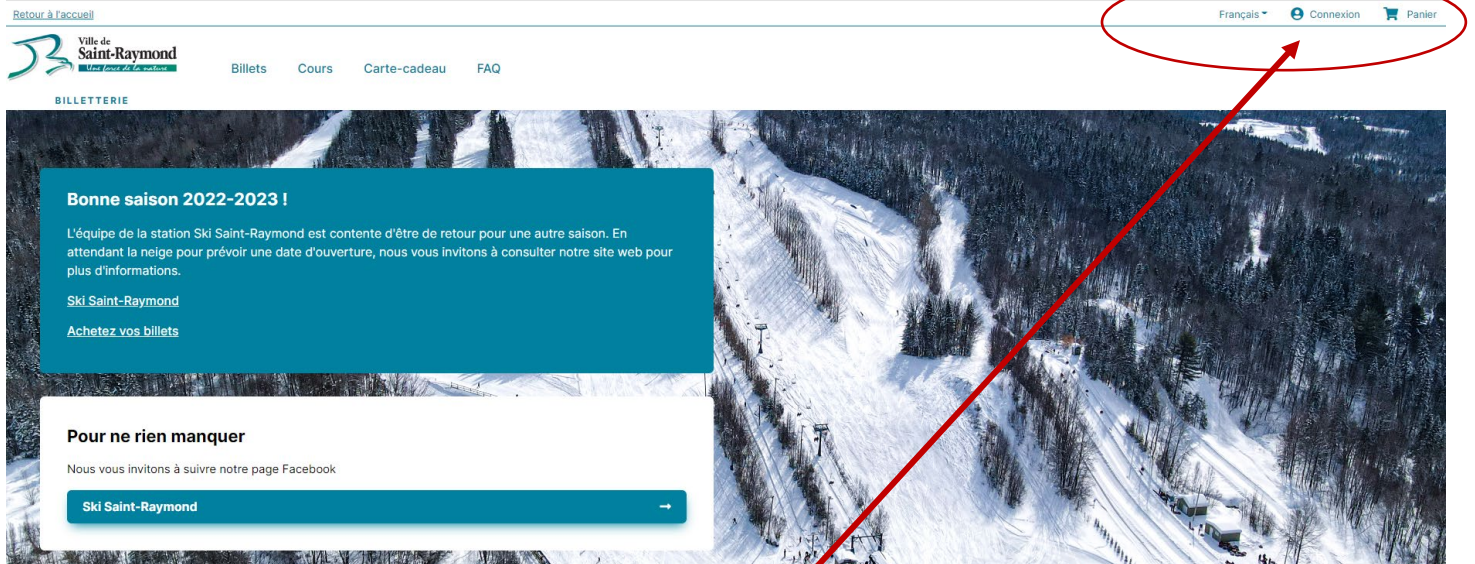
Retour à l'accueil

Français Connexion Panier

Ville de Saint-Raymond
Une force de la nature

BILLETTERIE

Billets Cours Carte-cadeau FAQ

Bonne saison 2022-2023 !

L'équipe de la station Ski Saint-Raymond est contente d'être de retour pour une autre saison. En attendant la neige pour prévoir une date d'ouverture, nous vous invitons à consulter notre site web pour plus d'informations.

Ski Saint-Raymond

Achetez vos billets

Pour ne rien manquer

Nous vous invitons à suivre notre page Facebook

Ski Saint-Raymond